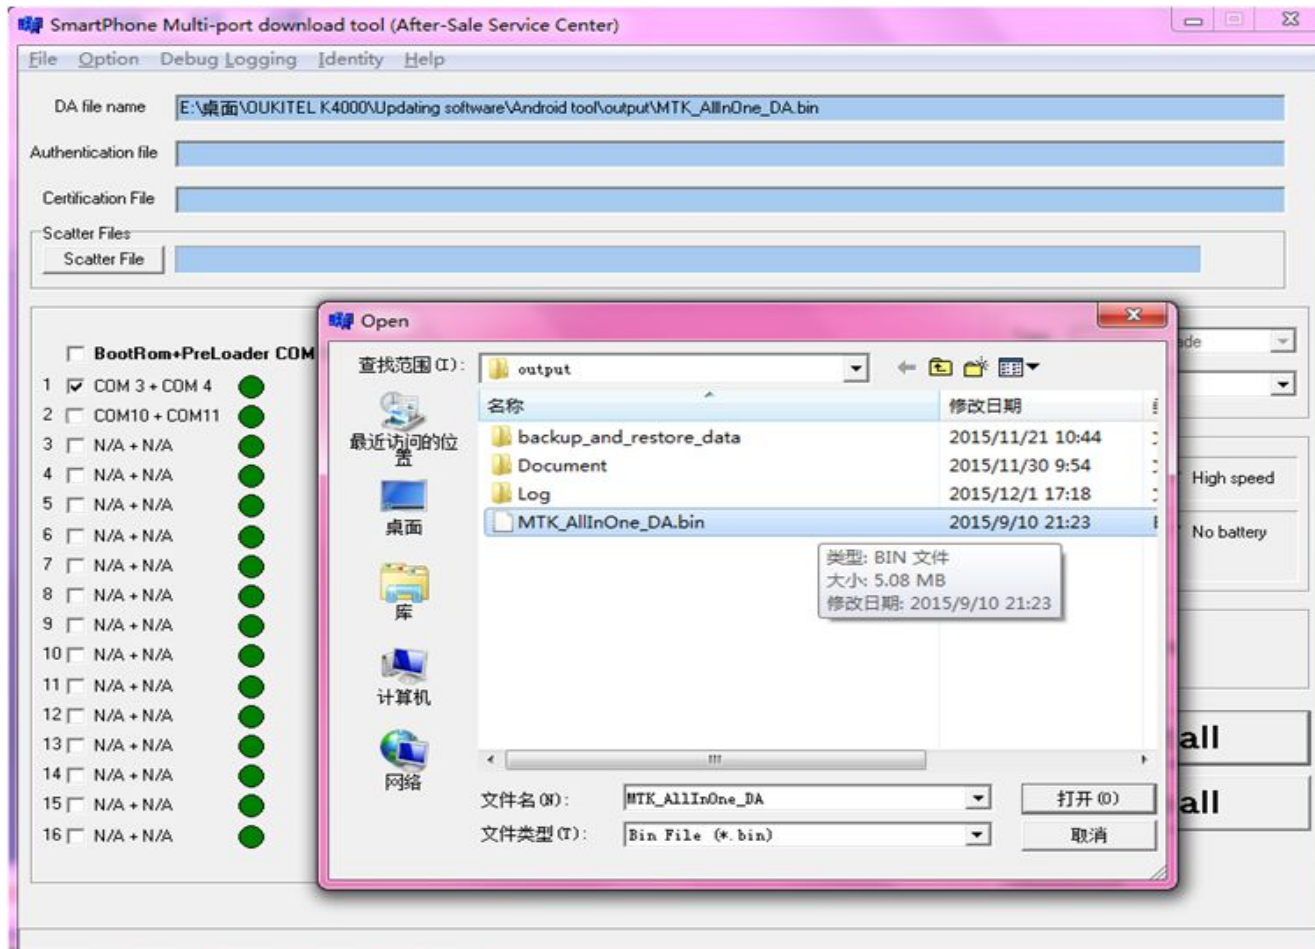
SmartPhone Multi-port download tool (After-Sale Service Center)

File Option Debug Logging Identity Help

DA file name E:\桌面\OUKITEL K4000\Updating software\Android tool\output\MTK_AllInOne_DA.bin

Authentication file

Certification File

Scatter Files

Scatter File

BootRom+PreLoader COM

1 COM 3 + COM 4
2 COM10 + COM11
3 N/A + N/A
4 N/A + N/A
5 N/A + N/A
6 N/A + N/A
7 N/A + N/A
8 N/A + N/A
9 N/A + N/A
10 N/A + N/A
11 N/A + N/A
12 N/A + N/A
13 N/A + N/A
14 N/A + N/A
15 N/A + N/A
16 N/A + N/A

Open

查找范围(I): output

名称 修改日期

最近访问的位置

桌面

库

计算机

网络

| 名称 | 修改日期 |
|---|---|
| backup_and_restore_data | 2015/11/21 10:44 |
| Document | 2015/11/30 9:54 |
| Log | 2015/12/1 17:18 |
| MTK_AllInOne_DA.bin | 2015/9/10 21:23 |

类型: BIN 文件
大小: 5.08 MB
修改日期: 2015/9/10 21:23

文件名(N): MTK_AllInOne_DA
打开(O)

文件类型(T): Bin File (*.bin)
取消

ade

High speed

No battery

all

all